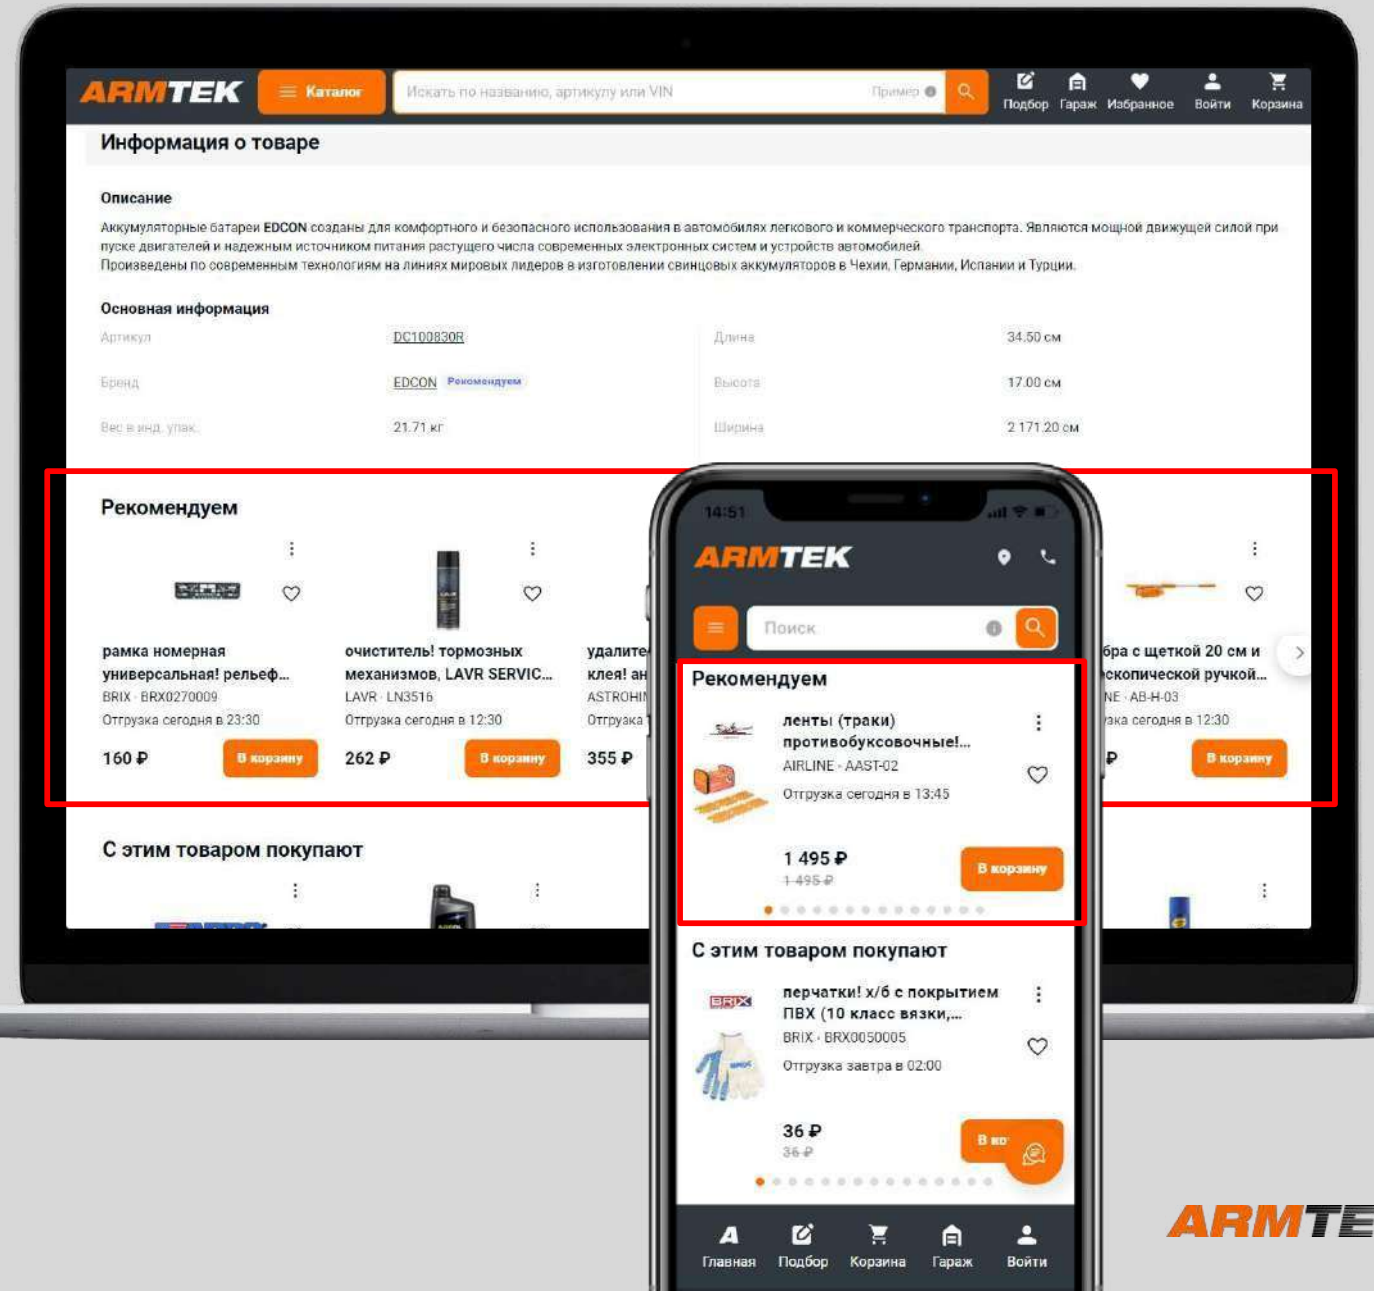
ARMTEK Каталог Искать по названию, артикулу или VIN Пример Подбор Гараж Избранное Войти Корзина

Информация о товаре

Описание

Аккумуляторные батареи EDCON созданы для комфортного и безопасного использования в автомобилях легкового и коммерческого транспорта. Являются мощной движущей силой при пуске двигателей и надежным источником питания растущего числа современных электронных систем и устройств автомобилей.
Произведены по современным технологиям на линиях мировых лидеров в изготовлении свинцовых аккумуляторов в Чехии, Германии, Испании и Турции.

Основная информация

| Артикул | DC100830R | Длина | 34.50 см |
|---|---|---|---|
| Бренд | EDCON Рекомендуем | Высота | 17.00 см |
| Вес в инд. упак. | 21.71 кг | Ширина | 2 171.20 см |

Рекомендуем

рамка номерная универсальная! рельеф...
BRIX · BRX0270009
Отгрузка сегодня в 23:30
160 ₽ В корзину

очиститель! тормозных механизмов, LAVR SERVIC...
LAVR · LN3516
Отгрузка сегодня в 12:30
262 ₽ В корзину

удалите... клея! ан...
ASTROHI...
Отгрузка...
355 ₽

...бра с щеткой 20 см и ...скопической ручкой...
...NE · AB-H-03
...зка сегодня в 12:30
...₽ В корзину

С этим товаром покупают

14:51
ARMTEK
Поиск

Рекомендуем
ленты (траки) противобуксовочные!...
AIRLINE · AAST-02
Отгрузка сегодня в 13:45
1 495 ₽
1 495 ₽
В корзину

С этим товаром покупают
перчатки! х/б с покрытием ПВХ (10 класс вязки,...
BRIX · BRX0050005
Отгрузка завтра в 02:00
36 ₽
36 ₽
В ко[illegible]

Главная Подбор Корзина Гараж Войти

ARMTE